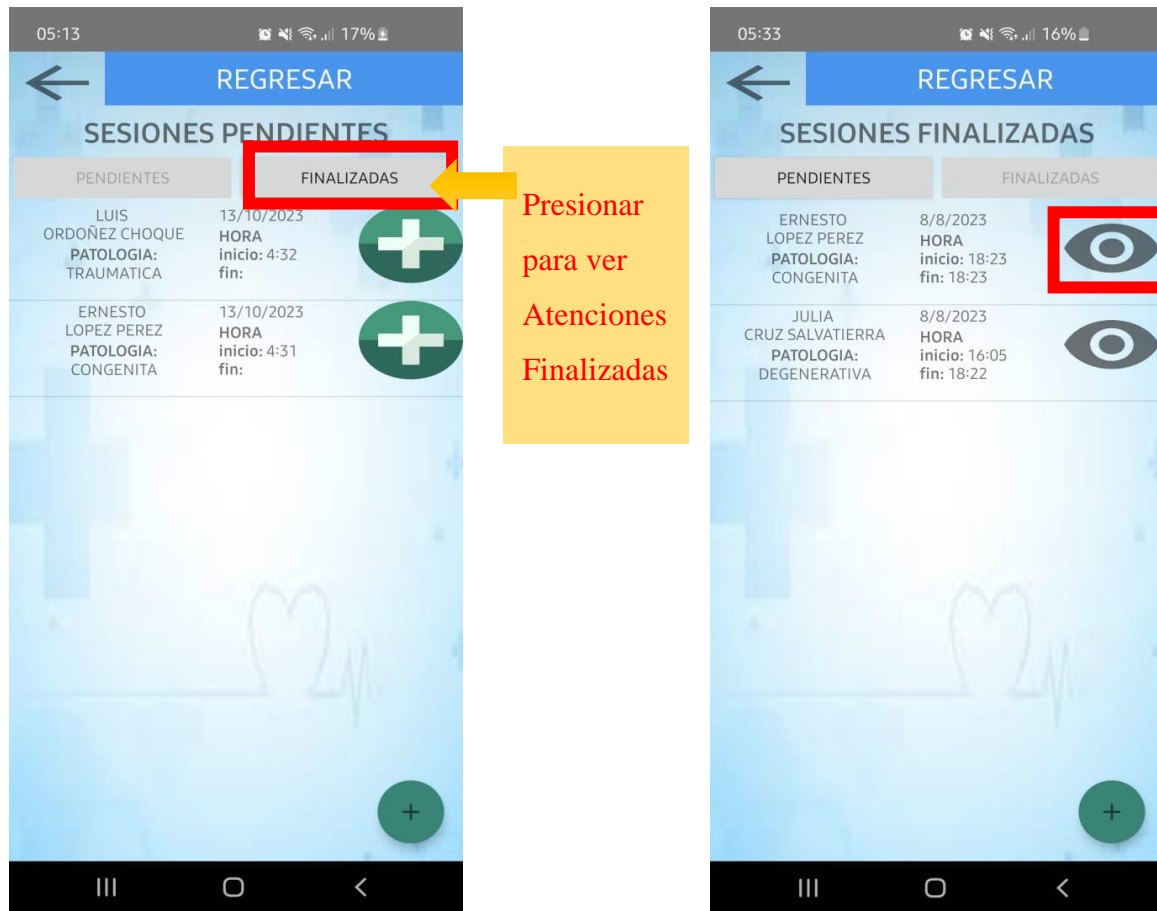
05:13
17%

REGRESAR

SESIONES PENDIENTES

PENDIENTES

FINALIZADAS

LUIS ORDOÑEZ CHOQUE
PATOLOGIA:
TRAUMATICA

13/10/2023
HORA
inicio: 4:32
fin:

ERNESTO LOPEZ PEREZ
PATOLOGIA:
CONGENITA

13/10/2023
HORA
inicio: 4:31
fin:

+

Presionar para ver Atenciones Finalizadas

05:33
16%

REGRESAR

SESIONES FINALIZADAS

PENDIENTES

FINALIZADAS

ERNESTO LOPEZ PEREZ
PATOLOGIA:
CONGENITA

8/8/2023
HORA
inicio: 18:23
fin: 18:23

JULIA CRUZ SALVATIERRA
PATOLOGIA:
DEGENERATIVA

8/8/2023
HORA
inicio: 16:05
fin: 18:22

+